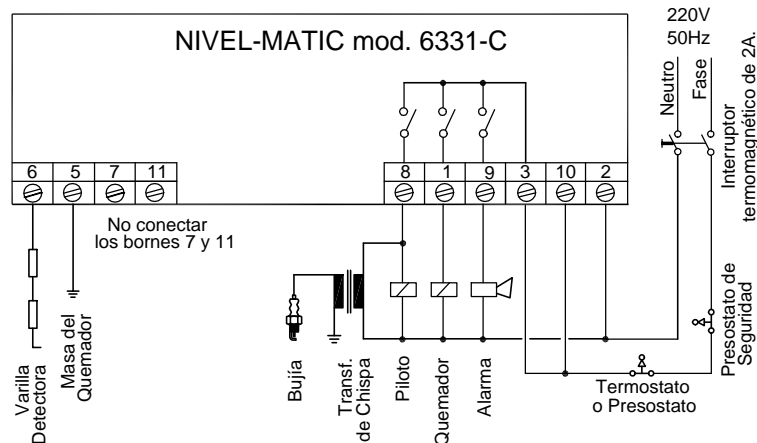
NIVEL-MATIC mod. 6331-C

220V
50Hz

Neutro
Fase

Interruptor
termomagnético de 2A.

6
5
7
11

8
1
9
3
10
2

No conectar
los bornes 7 y 11

Presostato de
Seguridad

Varilla
Detectora

Masa del
Quemador

Bujía

Transf.
de Chispa

Piloto

Quemador

Alarma

Termostato
o Presostato